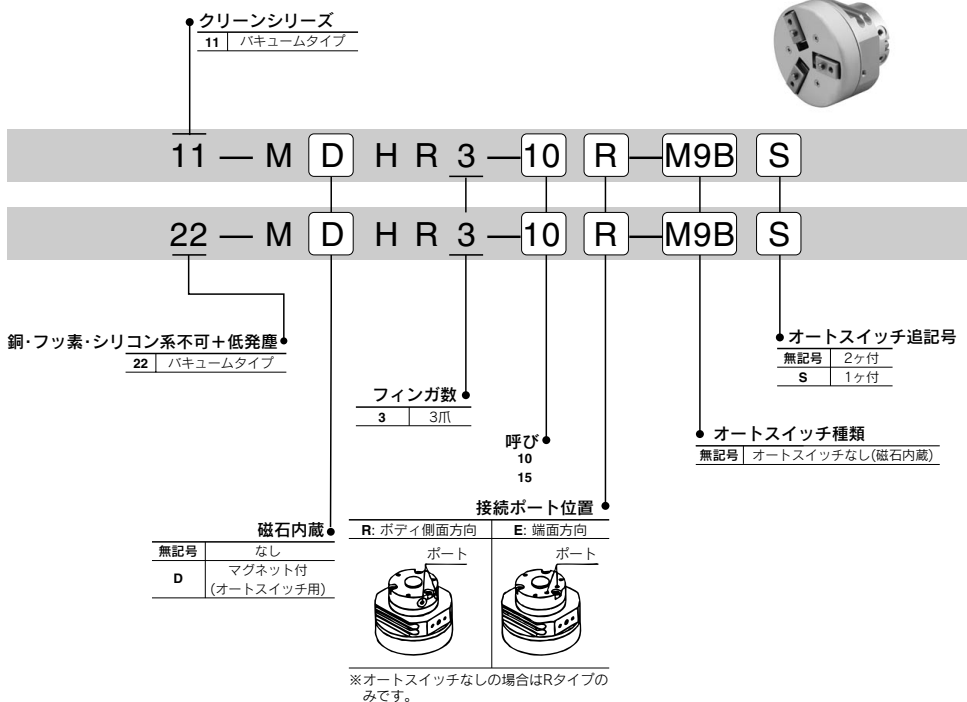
クリーンシリーズ

| 11 | バキュームタイプ |
|---|---|

11 — M D H R 3 —10 R —M9B S

22 — M D H R 3 —10 R —M9B S

銅・フッ素・シリコン系不可＋低発塵

| 22 | バキュームタイプ |
|---|---|

フィンガ数

| 3 | 3爪 |
|---|---|

呼び
10
15

オートスイッチ追記号

| 無記号 | 2ヶ付 |
|---|---|
| S | 1ヶ付 |

オートスイッチ種類

| 無記号 | オートスイッチなし(磁石内蔵) |
|---|---|

接続ポート位置

| R: ボディ側面方向 | E: 端面方向 |
|---|---|
| ポート | ポート |

※オートスイッチなしの場合はRタイプのみです。

磁石内蔵

| 無記号 | なし |
|---|---|
| D | マグネット付 (オートスイッチ用) |